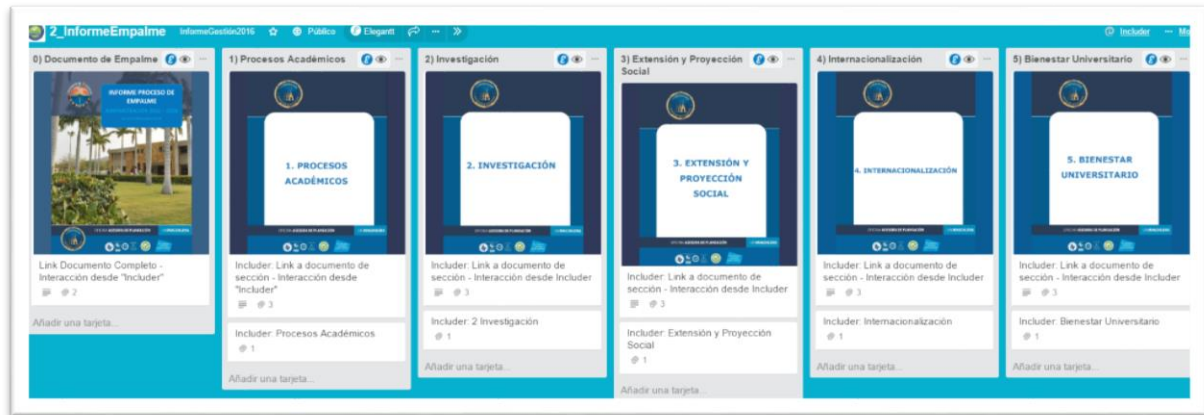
2_InformeEmpalme InformeGestión2016 Público Elegantt ··· » Includer ··· Mo

0) Documento de Empalme ···

INFORME PROCESO DE EMPALME

Link Documento Completo - Interacción desde "Includer"

2

Añadir una tarjeta...

1) Procesos Académicos ···

1. PROCESOS ACADÉMICOS

Includer: Link a documento de sección - Interacción desde "Includer"

3

Includer: Procesos Académicos

1

Añadir una tarjeta...

2) Investigación ···

2. INVESTIGACIÓN

Includer: Link a documento de sección - Interacción desde Includer

3

Includer: 2 Investigación

1

Añadir una tarjeta...

3) Extensión y Proyección Social ···

3. EXTENSIÓN Y PROYECCIÓN SOCIAL

Includer: Link a documento de sección - Interacción desde Includer

3

Includer: Extensión y Proyección Social

1

Añadir una tarjeta...

4) Internacionalización ···

4. INTERNACIONALIZACIÓN

Includer: Link a documento de sección - Interacción desde Includer

3

Includer: Internacionalización

1

Añadir una tarjeta...

5) Bienestar Universitario ···

5. BIENESTAR UNIVERSITARIO

Includer: Link a documento de sección - Interacción desde Includer

3

Includer: Bienestar Universitario

1

Añadir una tarjeta...